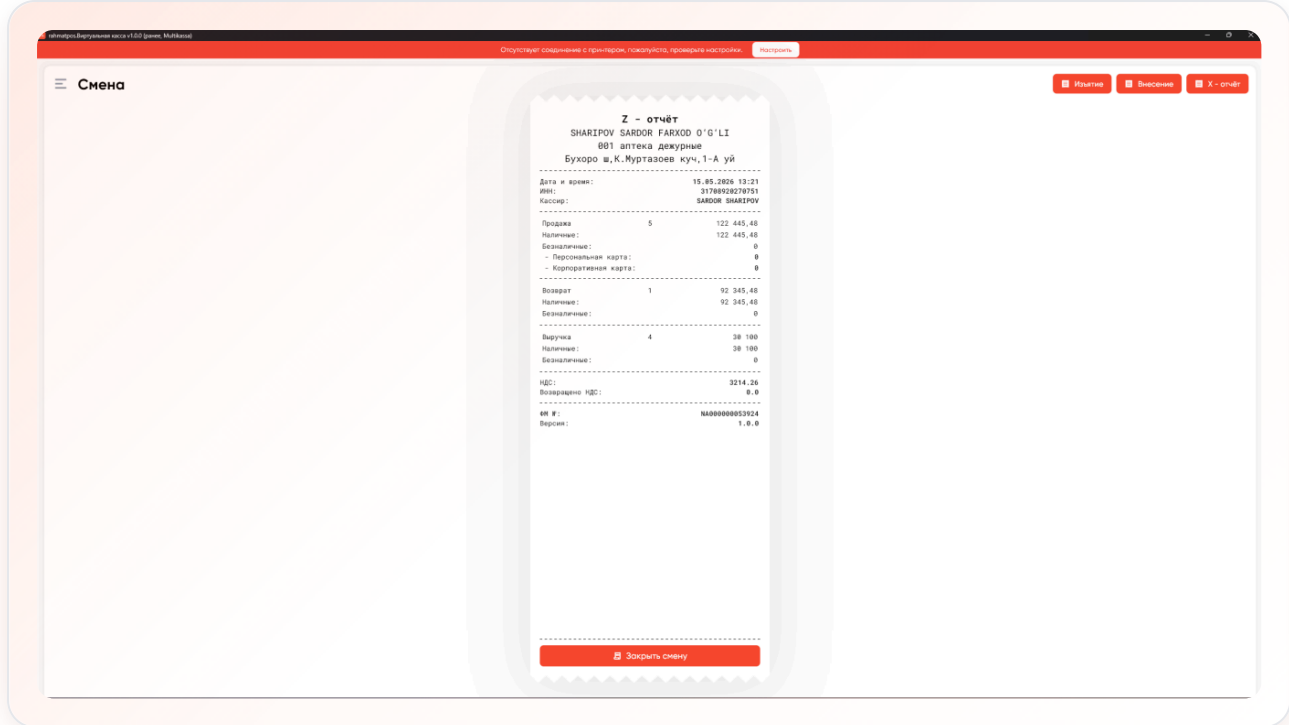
rahmatpos.Виртуальная касса v1.0.0 (ранее, Multikassa)

Отсутствует соединение с принтером, пожалуйста, проверьте настройки. Настроить

Смена

Изъятие Внесение X - отчёт

Z - отчёт
SHARIPOV SARDOR FARXOD O'G'LI
001 аптека дежурные
Бухоро ш,К.Муртазоев куч,1-А уй

Дата и время: 15.05.2026 13:21
ИНН: 317089202707051
Кассир: SARDOR SHARIPOV

| | | |
|---|---|---|
| Продажа | 5 | 122 445,48 |
| Наличные: | | 122 445,48 |
| Безналичные: | | 0 |
| - Персональная карта: | | 0 |
| - Корпоративная карта: | | 0 |

| | | |
|---|---|---|
| Возврат | 1 | 92 345,48 |
| Наличные: | | 92 345,48 |
| Безналичные: | | 0 |

| | | |
|---|---|---|
| Выручка | 4 | 30 100 |
| Наличные: | | 30 100 |
| Безналичные: | | 0 |

НДС: 3214.26
Возвращено НДС: 0.0

ФМ №: NA000000053924
Версия: 1.0.0

Закрыть смену